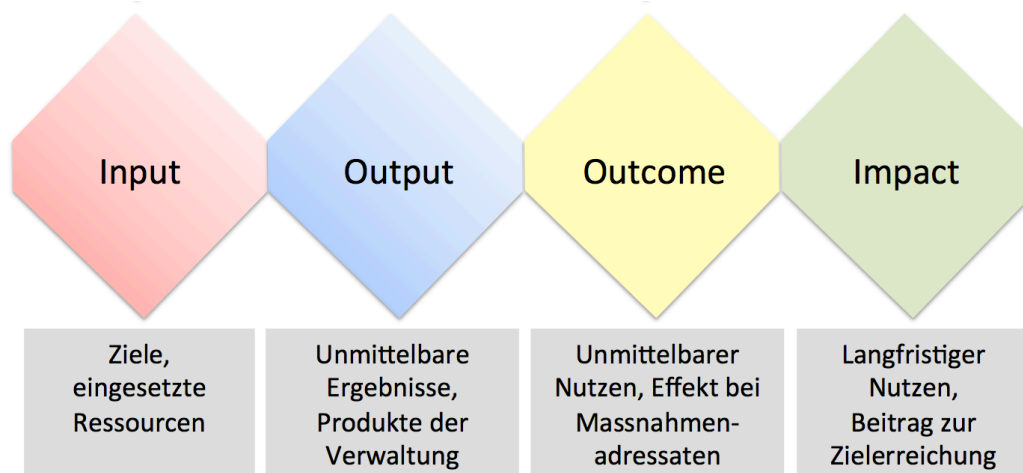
Input

Output

Outcome

Impact

Ziele, eingesetzte Ressourcen

Unmittelbare Ergebnisse, Produkte der Verwaltung

Unmittelbarer Nutzen, Effekt bei Massnahmenadressaten

Langfristiger Nutzen, Beitrag zur Zielerreichung